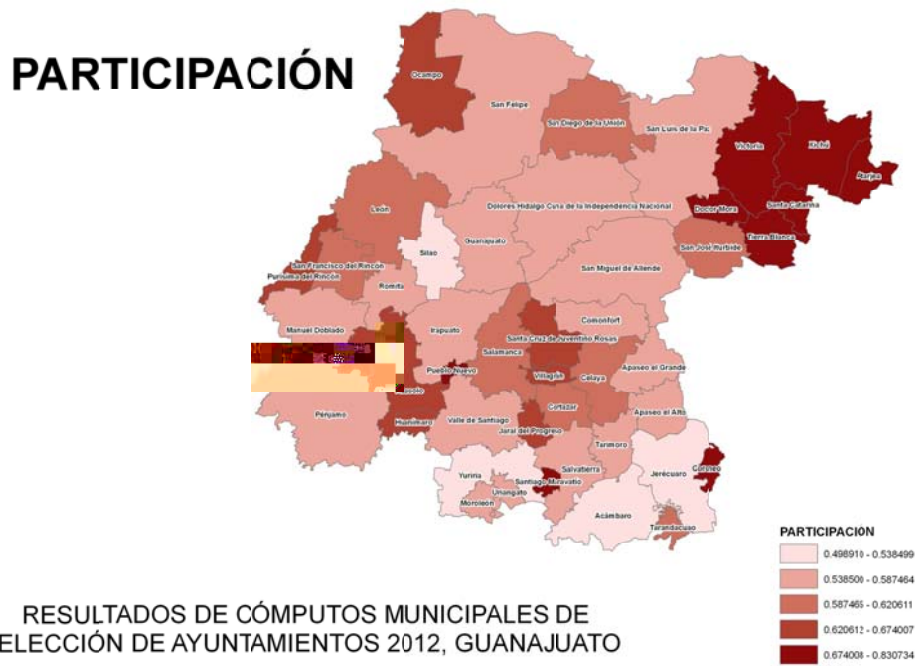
PARTICIPACIÓN

Ocampo
San Felipe
San Diego de la Unión
San Luis de la Paz
Victoria
Xichú
Atarjea
Doctor Mora
Santa Catarina
Tierra Blanca
San José Iturbide
León
Dolores Hidalgo Cuna de la Independencia Nacional
Silao
Guanajuato
San Miguel de Allende
San Francisco del Rincón
Purísima del Rincón
Romita
Manuel Doblado
Irapuato
Comonfort
Santa Cruz de Juventino Rosas
Salamanca
Pueblo Nuevo
Villagrán
Celaya
Apaseo el Grande
Pénjamo
Abasolo
Huanímaro
Valle de Santiago
Cortazar
Jaral del Progreso
Apaseo el Alto
Tarimoro
Jerécuaro
Coroneo
Salvatierra
Yuriria
Santiago Maravatío
Uriangato
Moroleón
Acámbaro
Tarandacuao

PARTICIPACION
0.498910 - 0.538499
0.538500 - 0.587464
0.587465 - 0.620611
0.620612 - 0.674007
0.674008 - 0.830734

RESULTADOS DE CÓMPUTOS MUNICIPALES DE ELECCIÓN DE AYUNTAMIENTOS 2012, GUANAJUATO